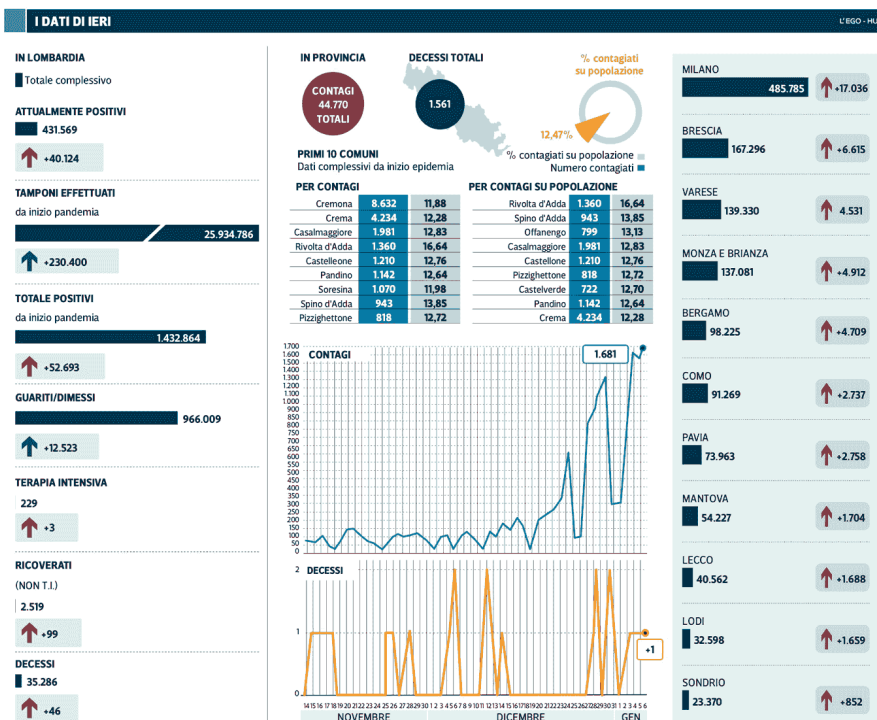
I DATI DI IERI

L'EGO - HU

IN LOMBARDIA

Totale complessivo

ATTUALMENTE POSITIVI

431.569

+40.124

TAMPONI EFFETTUATI

da inizio pandemia

25.934.786

+230.400

TOTALE POSITIVI

da inizio pandemia

1.432.864

+52.693

GUARITI/DIMESSI

966.009

+12.523

TERAPIA INTENSIVA

229

+3

RICOVERATI

(NON T.I.)

2.519

+99

DECESSI

35.286

+46

IN PROVINCIA

CONTAGI 44.770 TOTALI

DECESSI TOTALI

1.561

% contagiati su popolazione

12,47%

% contagiati su popolazione

Numero contagiati

PRIMI 10 COMUNI

Dati complessivi da inizio epidemia

PER CONTAGI

| | | |
|---|---|---|
| Cremona | 8.632 | 11,88 |
| Crema | 4.234 | 12,28 |
| Casalmaggiore | 1.981 | 12,83 |
| Rivolta d'Adda | 1.360 | 16,64 |
| Castelleone | 1.210 | 12,76 |
| Pandino | 1.142 | 12,64 |
| Soresina | 1.070 | 11,98 |
| Spino d'Adda | 943 | 13,85 |
| Pizzighettone | 818 | 12,72 |

PER CONTAGI SU POPOLAZIONE

| | | |
|---|---|---|
| Rivolta d'Adda | 1.360 | 16,64 |
| Spino d'Adda | 943 | 13,85 |
| Offanengo | 799 | 13,13 |
| Casalmaggiore | 1.981 | 12,83 |
| Castelleone | 1.210 | 12,76 |
| Pizzighettone | 818 | 12,72 |
| Castelverde | 722 | 12,70 |
| Pandino | 1.142 | 12,64 |
| Crema | 4.234 | 12,28 |

CONTAGI

1.700 1.600 1.500 1.400 1.300 1.200 1.100 1.000 950 900 850 800 750 700 650 600 550 500 450 400 350 300 250 200 150 100 50 0

1.681

DECESSI

2 1 0

+1

14 15 16 17 18 19 20 21 22 23 24 25 26 27 28 29 30 1 2 3 4 5 6 7 8 9 10 11 12 13 14 15 16 17 18 19 20 21 22 23 24 25 26 27 28 29 30 31 1 2 3 4 5 6

NOVEMBRE

DICEMBRE

GEN

MILANO

485.785

+17.036

BRESCIA

167.296

+6.615

VARESE

139.330

4.531

MONZA E BRIANZA

137.081

+4.912

BERGAMO

98.225

+4.709

COMO

91.269

+2.737

PAVIA

73.963

+2.758

MANTOVA

54.227

+1.704

LECCO

40.562

+1.688

LODI

32.598

+1.659

SONDRIO

23.370

+852